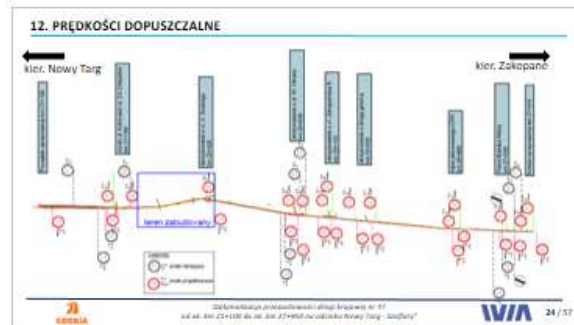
12. PRĘDKOŚCI DOPUSZCZALNE

kier. Nowy Targ

kier. Zakopane

teren zabudowany

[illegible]

Optymalizacja przepustowości drogi krajowej nr 47 od ok. km 21+100 do ok. km 37+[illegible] na odcinku Nowy Targ - Szaflary

24 / 57